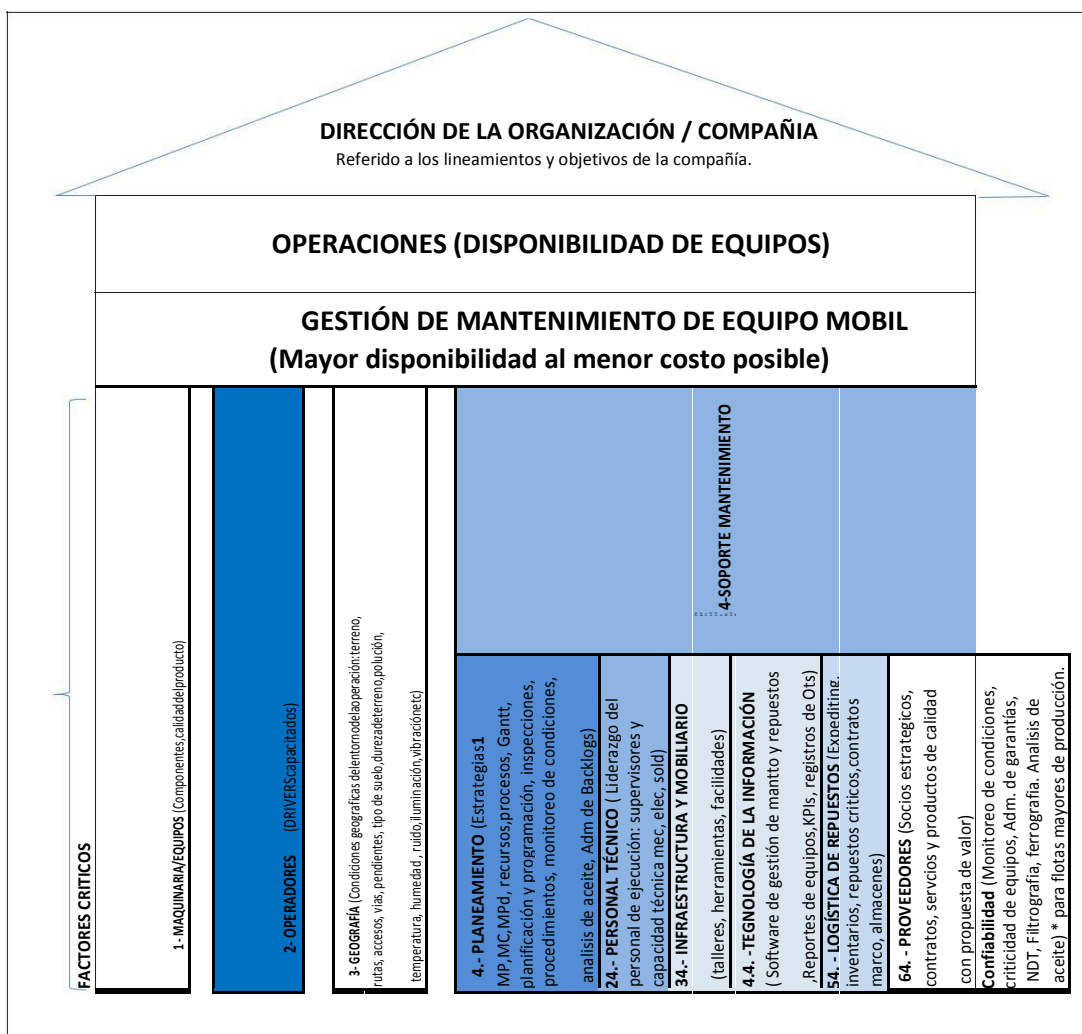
DIRECCIÓN DE LA ORGANIZACIÓN / COMPAÑIA
Referido a los lineamientos y objetivos de la compañía.

OPERACIONES (DISPONIBILIDAD DE EQUIPOS)

GESTIÓN DE MANTENIMIENTO DE EQUIPO MOBIL
(Mayor disponibilidad al menor costo posible)

FACTORES CRITICOS

1- MAQUINARIA/EQUIPOS (Componentes, calidad del producto)

2- OPERADORES (DRIVERS capacitados)

3- GEOGRAFÍA (Condiciones geograficas del entorno de la operación: terreno, rutas, accesos, vias, pendientes, tipo de suelo, dureza de terreno, polución, temperatura, humedad, ruido, iluminación, vibración etc)

4-SOPORTE MANTENIMIENTO

4.- PLANEAMIENTO (Estrategias1 MP,MC,MPd, recursos,procesos, Gantt, planificación y programación, inspecciones, procedimientos, monitoreo de condiciones, analisis de aceite, Adm de Backlogs)

24.- PERSONAL TÉCNICO ( Liderazgo del personal de ejecución: supervisores y capacidad técnica mec, elec, sold)

34.- INFRAESTRUCTURA Y MOBILIARIO (talleres, herramientas, facilidades)

4.4.- TEGNOLOGÍA DE LA INFORMACIÓN ( Software de gestión de mantto y repuestos ,Reportes de equipos,KPIs, registros de Ots)

54.- LOGÍSTICA DE REPUESTOS (Expediting, inventarios, repuestos criticos, contratos marco, almacenes)

64.- PROVEEDORES (Socios estrategicos, contratos, servcios y productos de calidad con propuesta de valor)

Confiabilidad (Monitoreo de condiciones, criticidad de equipos, Adm. de garantías, NDT, Filtrografía, ferrografía. Analisis de aceite) * para flotas mayores de producción.